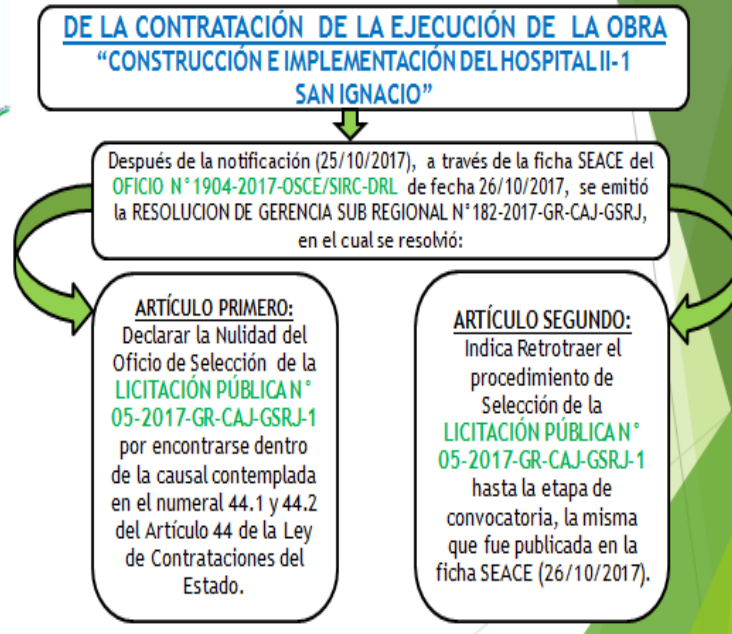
DE LA CONTRATACIÓN DE LA EJECUCIÓN DE LA OBRA
"CONSTRUCCIÓN E IMPLEMENTACIÓN DEL HOSPITAL II-1 SAN IGNACIO"

Después de la notificación (25/10/2017), a través de la ficha SEACE del OFICIO N° 1904-2017-OSCE/SIRC-DRL de fecha 26/10/2017, se emitió la RESOLUCION DE GERENCIA SUB REGIONAL N° 182-2017-GR-CAJ-GSRJ, en el cual se resolvió:

ARTÍCULO PRIMERO:
Declarar la Nulidad del Oficio de Selección de la LICITACIÓN PÚBLICA N° 05-2017-GR-CAJ-GSRJ-1 por encontrarse dentro de la causal contemplada en el numeral 44.1 y 44.2 del Artículo 44 de la Ley de Contrataciones del Estado.

ARTÍCULO SEGUNDO:
Indica Retrotraer el procedimiento de Selección de la LICITACIÓN PÚBLICA N° 05-2017-GR-CAJ-GSRJ-1 hasta la etapa de convocatoria, la misma que fue publicada en la ficha SEACE (26/10/2017).